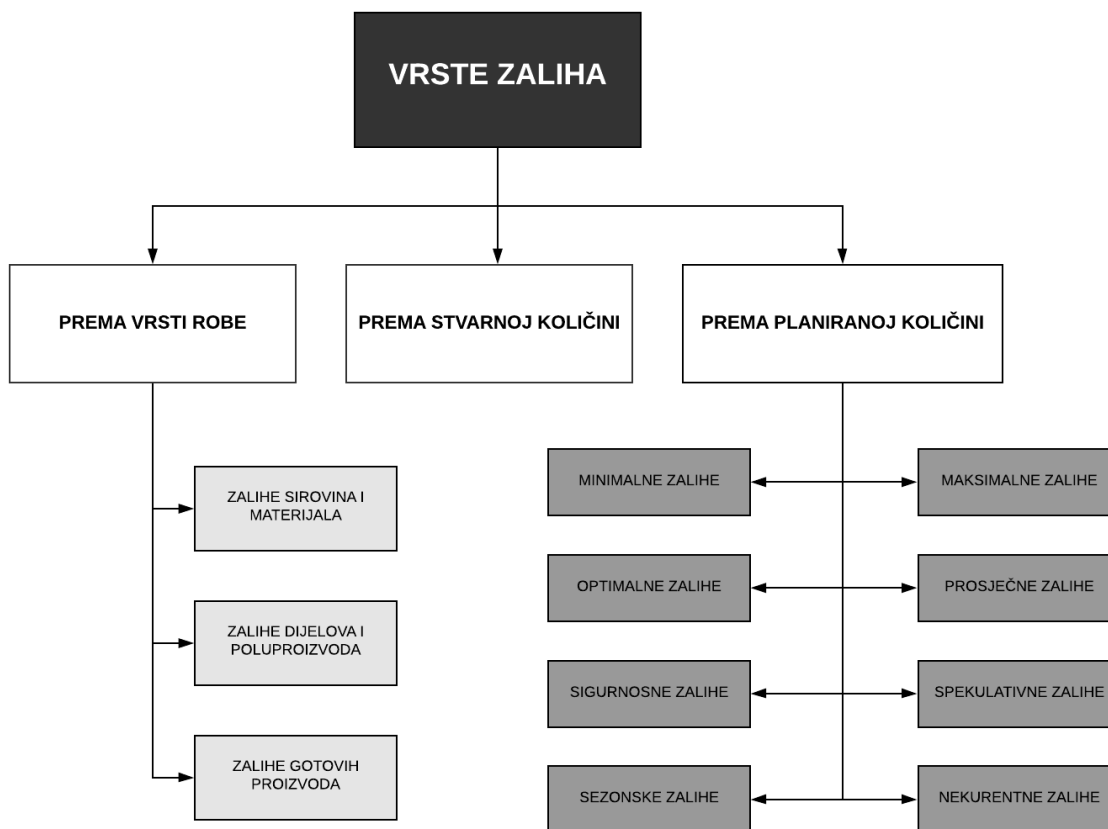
VRSTE ZALIHA

PREMA VRSTI ROBE

PREMA STVARNOJ KOLIČINI

PREMA PLANIRANOJ KOLIČINI

ZALIHE SIROVINA I MATERIJALA

ZALIHE DIJELOVA I POLUPROIZVODA

ZALIHE GOTOVIH PROIZVODA

MINIMALNE ZALIHE

MAKSIMALNE ZALIHE

OPTIMALNE ZALIHE

PROSJEČNE ZALIHE

SIGURNOSNE ZALIHE

SPEKULATIVNE ZALIHE

SEZONSKE ZALIHE

NEKURENTNE ZALIHE